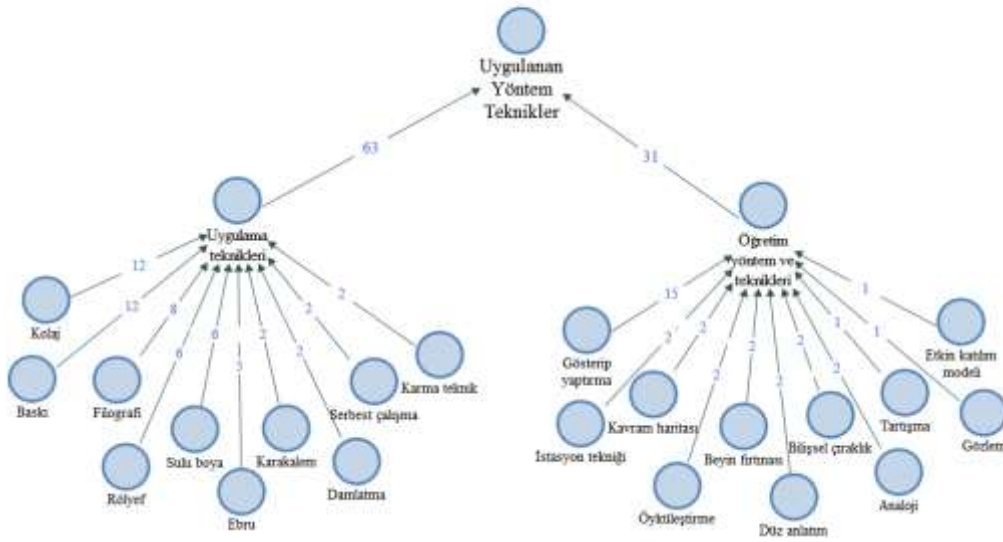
Uygulanan Yöntem Teknikler

63

31

Uygulama teknikleri

12
12
8
6
6
3
2
2
2
2

Kolaj
Baskı
Fötografi
Rölyef
Sulu boya
Ebru
Karakalem
Damlatma
Serbest çalışma
Karma teknik

Öğretim yöntem ve teknikleri

15
2
2
2
2
2
2
1
1
1

Gösterip yaptırma
İstasyon tekniği
Kavram haritası
Öyküleştirme
Beyin fırtınası
Düz anlatım
Bilişsel çıraklık
Analoji
Tartışma
Etkin katılım modeli
Gözlem